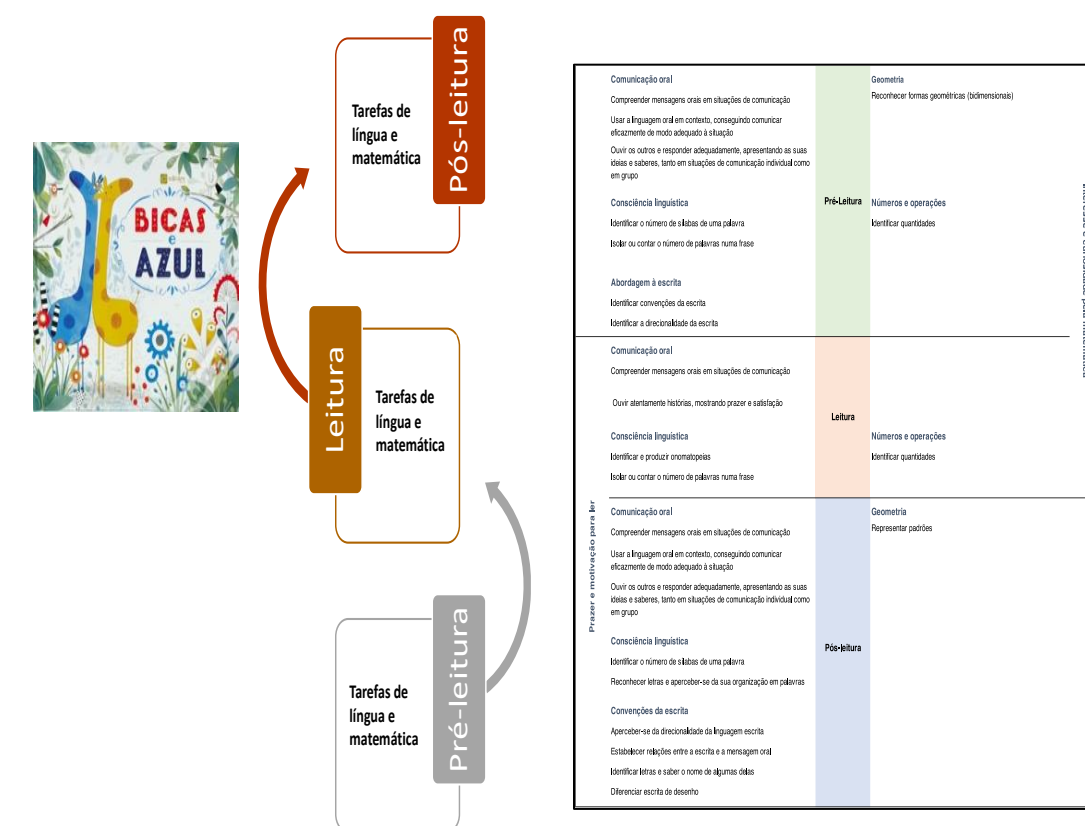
BICAS e AZUL

Pós-leitura
Tarefas de língua e matemática

Leitura
Tarefas de língua e matemática

Pré-leitura
Tarefas de língua e matemática

Prazer e motivação para ler

Comunicação oral
Compreender mensagens orais em situações de comunicação
Usar a linguagem oral em contexto, conseguindo comunicar eficazmente de modo adequado à situação
Ouvir os outros e responder adequadamente, apresentando as suas ideias e saberes, tanto em situações de comunicação individual como em grupo

Consciência linguística
Identificar o número de sílabas de uma palavra
Isolar ou contar o número de palavras numa frase

Abordagem à escrita
Identificar convenções da escrita
Identificar a direcionalidade da escrita

Pré-Leitura

Geometria
Reconhecer formas geométricas (bidimensionais)

Números e operações
Identificar quantidades

Comunicação oral
Compreender mensagens orais em situações de comunicação
Ouvir atentamente histórias, mostrando prazer e satisfação

Consciência linguística
Identificar e produzir onomatopeias
Isolar ou contar o número de palavras numa frase

Leitura

Números e operações
Identificar quantidades

Comunicação oral
Compreender mensagens orais em situações de comunicação
Usar a linguagem oral em contexto, conseguindo comunicar eficazmente de modo adequado à situação
Ouvir os outros e responder adequadamente, apresentando as suas ideias e saberes, tanto em situações de comunicação individual como em grupo

Consciência linguística
Identificar o número de sílabas de uma palavra
Reconhecer letras e aperceber-se da sua organização em palavras

Convenções da escrita
Aperceber-se da direcionalidade da linguagem escrita
Estabelecer relações entre a escrita e a mensagem oral
Identificar letras e saber o nome de algumas delas
Diferenciar escrita de desenho

Pós-leitura

Geometria
Representar padrões

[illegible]